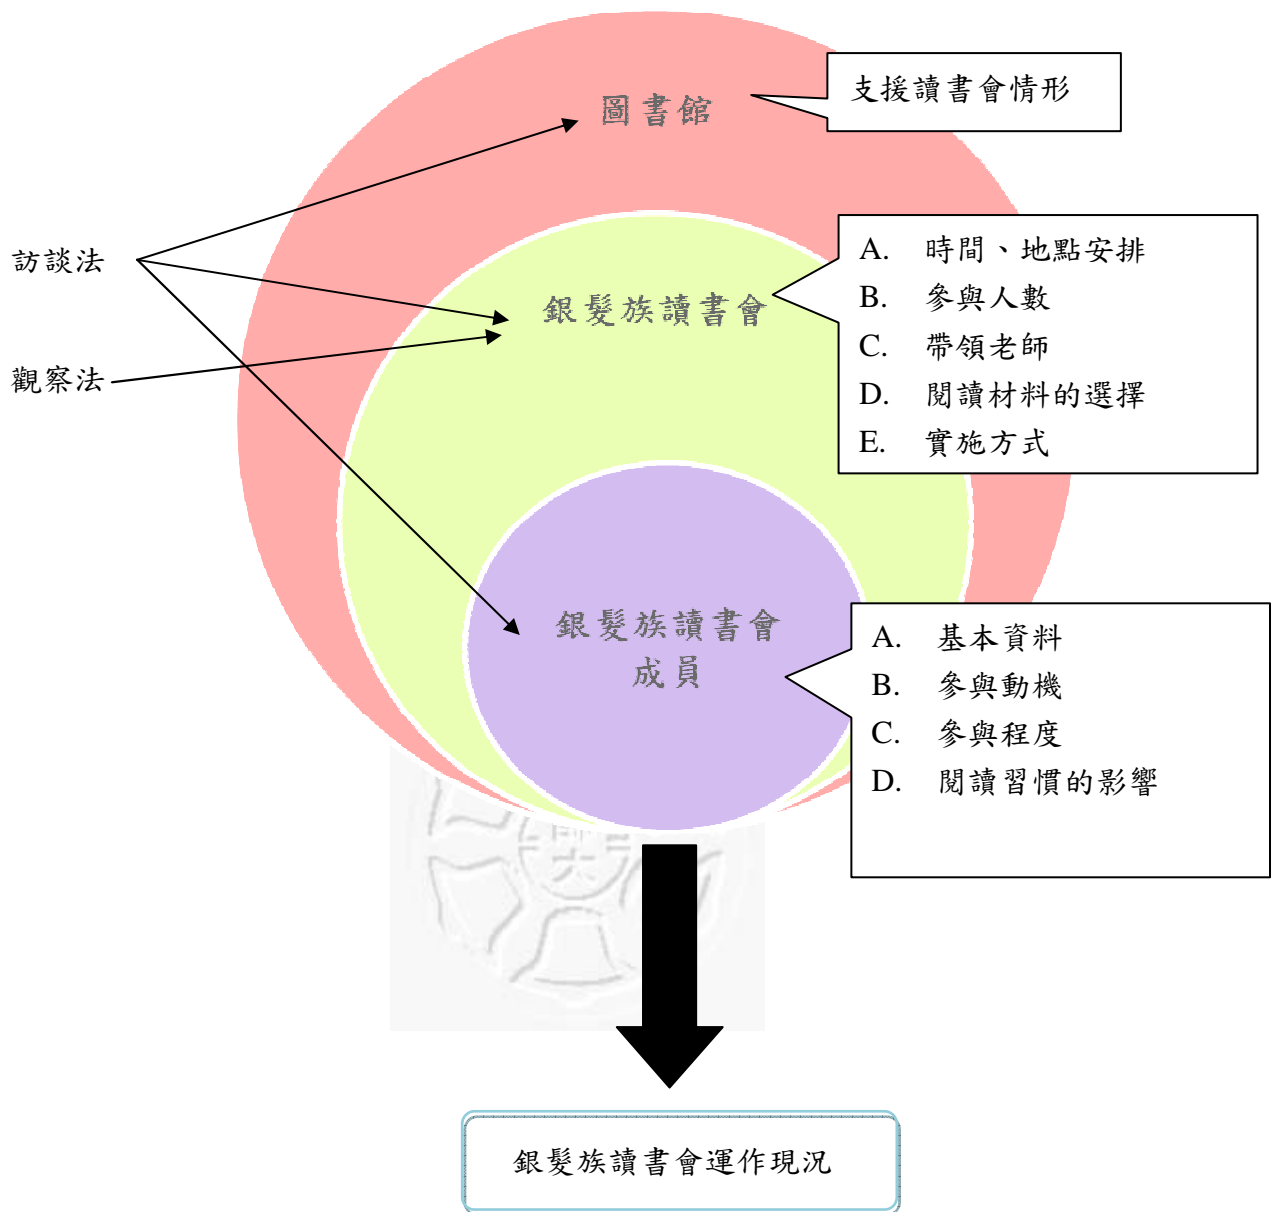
圖書館

支援讀書會情形

訪談法

銀髮族讀書會

A. 時間、地點安排
B. 參與人數
C. 帶領老師
D. 閱讀材料的選擇
E. 實施方式

觀察法

銀髮族讀書會成員

A. 基本資料
B. 參與動機
C. 參與程度
D. 閱讀習慣的影響

銀髮族讀書會運作現況